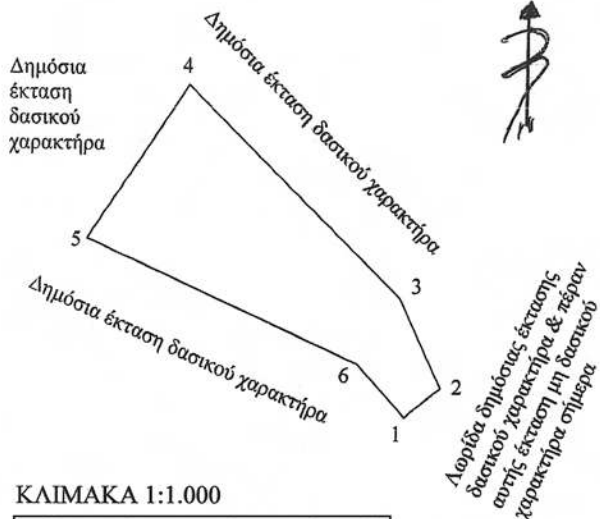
Δημόσια έκταση δασικού χαρακτήρα

4

Δημόσια έκταση δασικού χαρακτήρα

5

3

Δημόσια έκταση δασικού χαρακτήρα

6

2

1

Λωρίδα δημόσιας έκτασης δασικού χαρακτήρα & πέραν αυτής έκταση μη δασικού χαρακτήρα σήμερα

ΚΛΙΜΑΚΑ 1:1.000